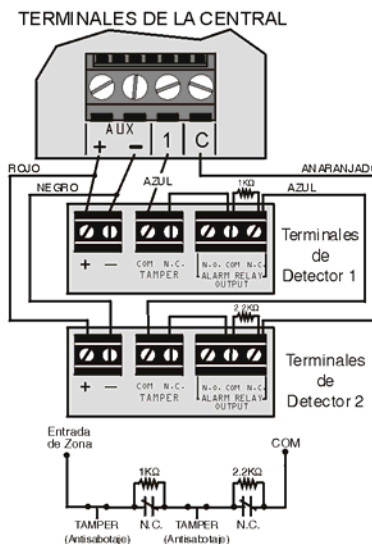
TERMINALES DE LA CENTRAL

AUX
+ −
1
C

ROJO
ANARANJADO
NEGRO
AZUL
AZUL
1KΩ

+ −
COM N.C.
TAMPER
N.O. COM N.C.
ALARM RELAY
OUTPUT

Terminales de Detector 1

2.2KΩ

+ −
COM N.C.
TAMPER
N.O. COM N.C.
ALARM RELAY
OUTPUT

Terminales de Detector 2

Entrada de Zona
COM
1KΩ
2.2KΩ
TAMPER (Antisabotaje)
N.C.
TAMPER (Antisabotaje)
N.C.